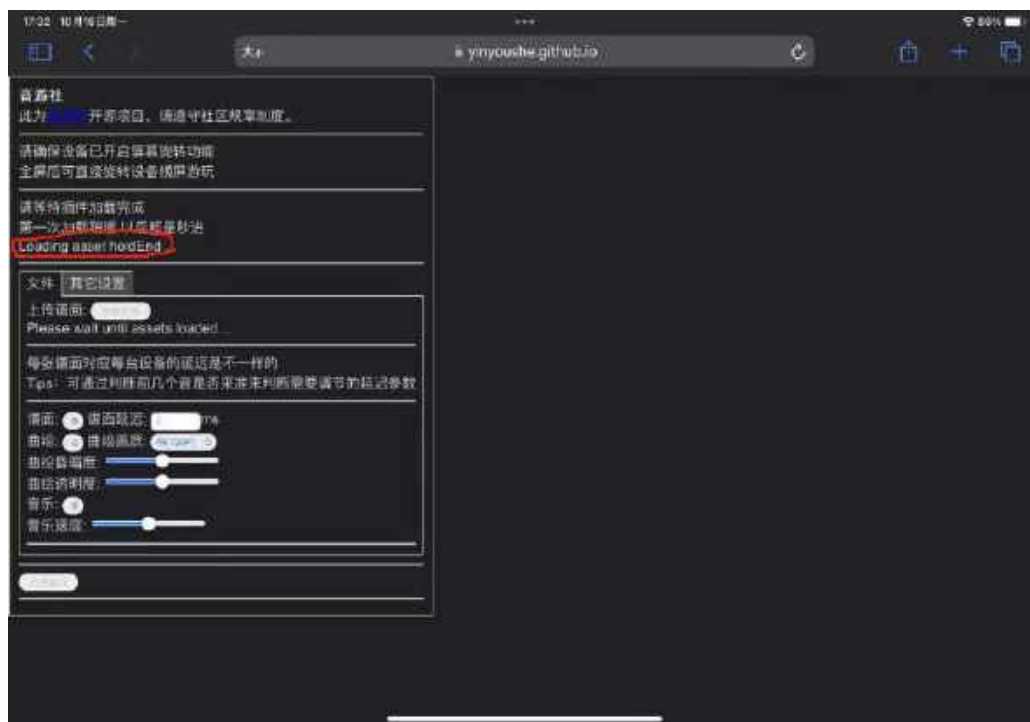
17:02 10月16日周一
大A
yinyoushe.github.io
80%

音游社
此为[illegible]开源项目，请遵守社区规章制度。

请确保设备已开启屏幕旋转功能
全屏后可直接旋转设备横屏游玩

请等待插件加载完成
第一次加载缓慢，可能需要数秒
Loading asset holdEnd

文件
其它设置

上传谱面: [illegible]
Please wait until assets loaded...

每张谱面对应每台设备的延迟是不一样的
Tips: 可通过判断前几个音是否来源来判断需要调节的延迟参数

谱面: 谱面延迟: ms
曲绘: 曲绘画质: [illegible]
曲绘音调度
曲绘透明度
音乐:
音乐速度

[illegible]